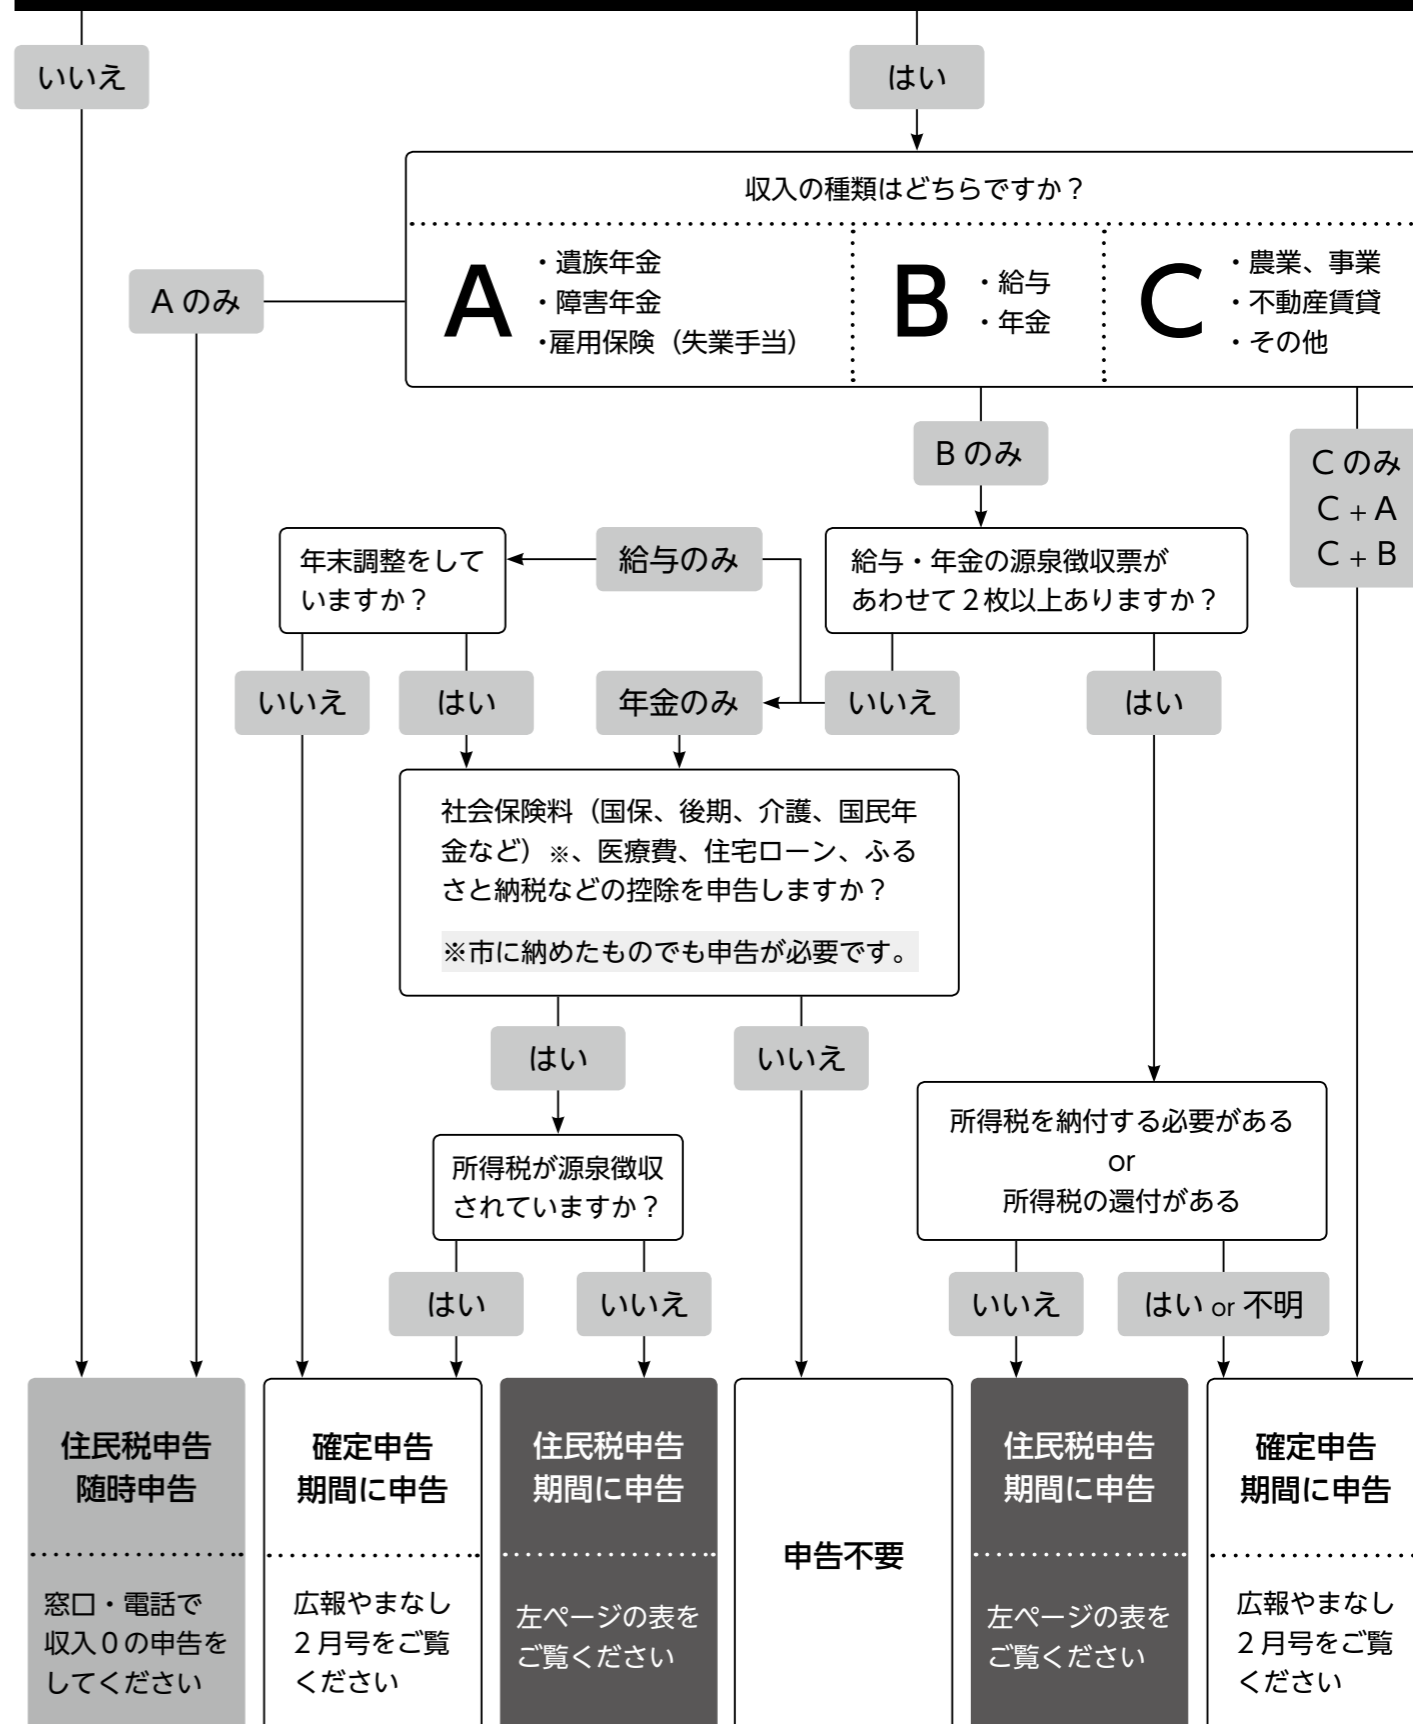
いいえ

はい

収入の種類はどちらですか？

A
・遺族年金
・障害年金
・雇用保険（失業手当）

B
・給与
・年金

C
・農業、事業
・不動産賃貸
・その他

A のみ

B のみ

C のみ
C + A
C + B

年末調整をしていますか？

給与のみ

給与・年金の源泉徴収票があわせて２枚以上ありますか？

いいえ

はい

年金のみ

いいえ

はい

社会保険料（国保、後期、介護、国民年金など）※、医療費、住宅ローン、ふるさと納税などの控除を申告しますか？

※市に納めたものでも申告が必要です。

はい

いいえ

所得税を納付する必要がある
or
所得税の還付がある

所得税が源泉徴収されていますか？

はい

いいえ

いいえ

はい or 不明

住民税申告
随時申告

窓口・電話で収入０の申告をしてください

確定申告
期間に申告

広報やまなし２月号をご覧ください

住民税申告
期間に申告

左ページの表をご覧ください

申告不要

住民税申告
期間に申告

左ページの表をご覧ください

確定申告
期間に申告

広報やまなし２月号をご覧ください